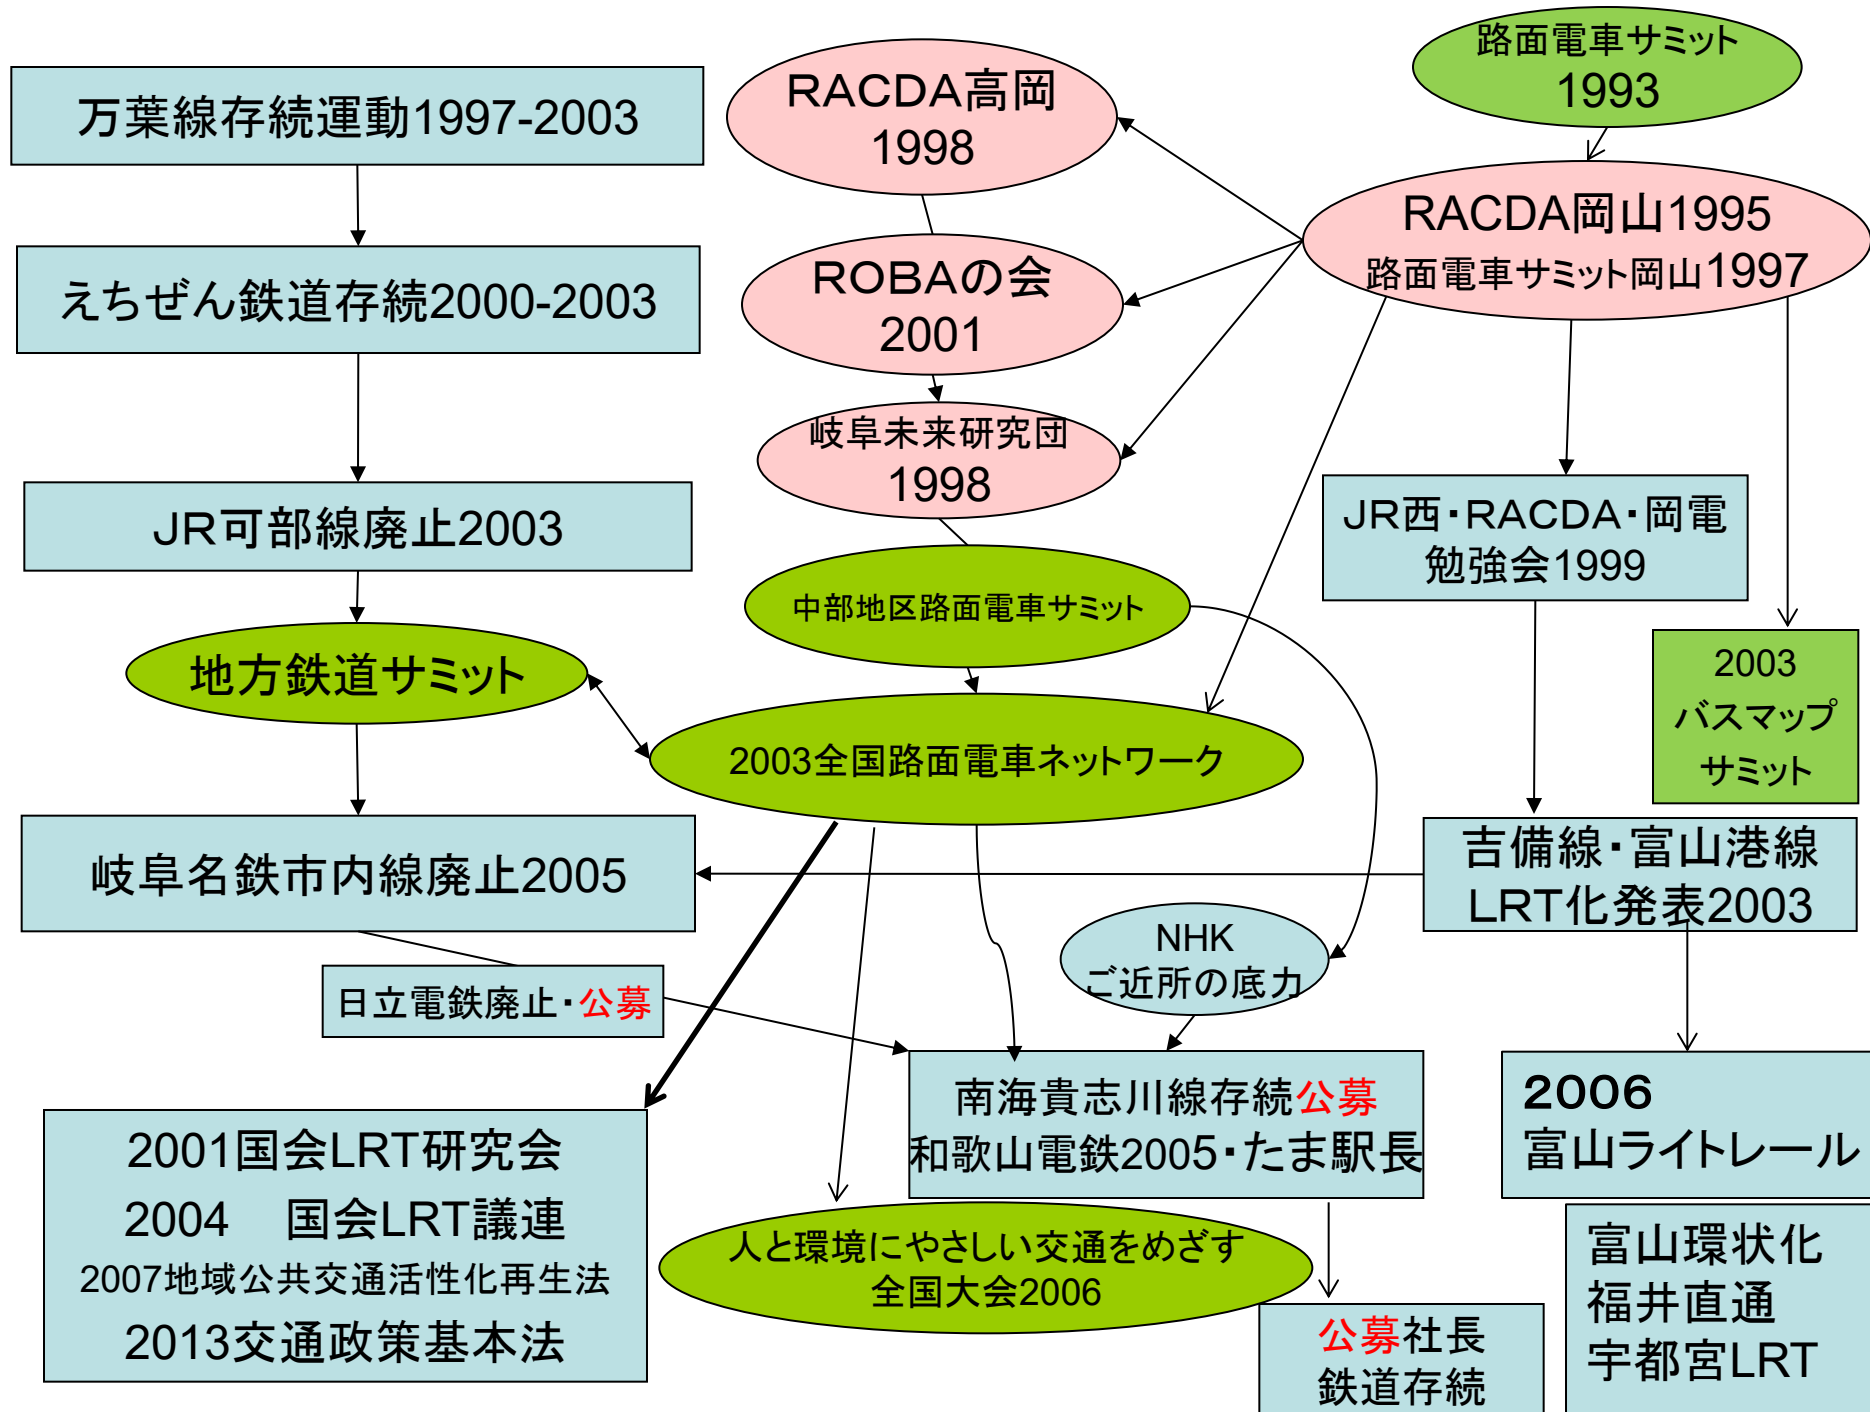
万葉線存続運動1997-2003

RACDA高岡 1998

路面電車サミット 1993

RACDA岡山1995
路面電車サミット岡山1997

えちぜん鉄道存続2000-2003

ROBAの会 2001

岐阜未来研究団 1998

JR可部線廃止2003

JR西・RACDA・岡電 勉強会1999

中部地区路面電車サミット

2003 バスマップ サミット

地方鉄道サミット

2003全国路面電車ネットワーク

岐阜名鉄市内線廃止2005

吉備線・富山港線 LRT化発表2003

NHK ご近所の底力

日立電鉄廃止・公募

南海貴志川線存続公募
和歌山電鉄2005・たま駅長

2006
富山ライトレール

2001国会LRT研究会
2004　国会LRT議連
2007地域公共交通活性化再生法
2013交通政策基本法

人と環境にやさしい交通をめざす 全国大会2006

公募社長 鉄道存続

富山環状化
福井直通
宇都宮LRT